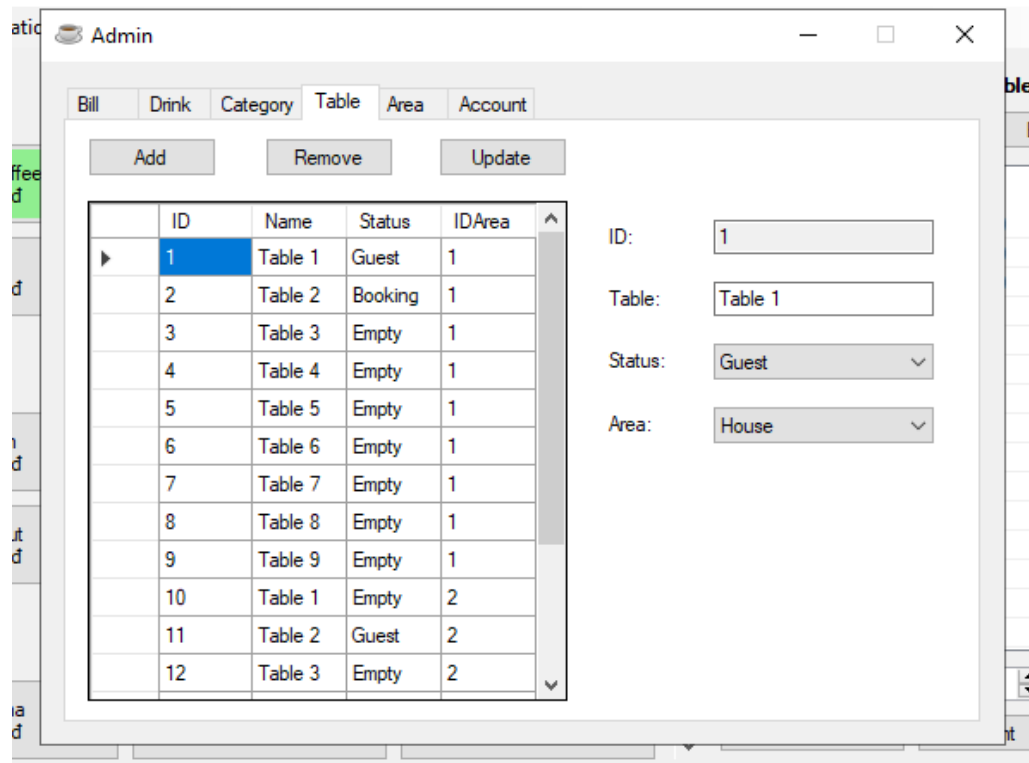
atic

ffee
đ

đ

n
đ

ut
đ

ıa
đ

Admin

Bill | Drink | Category | Table | Area | Account

Add Remove Update

| | ID | Name | Status | IDArea |
|---|---|---|---|---|
| ▸ | 1 | Table 1 | Guest | 1 |
| | 2 | Table 2 | Booking | 1 |
| | 3 | Table 3 | Empty | 1 |
| | 4 | Table 4 | Empty | 1 |
| | 5 | Table 5 | Empty | 1 |
| | 6 | Table 6 | Empty | 1 |
| | 7 | Table 7 | Empty | 1 |
| | 8 | Table 8 | Empty | 1 |
| | 9 | Table 9 | Empty | 1 |
| | 10 | Table 1 | Empty | 2 |
| | 11 | Table 2 | Guest | 2 |
| | 12 | Table 3 | Empty | 2 |

ID: 1

Table: Table 1

Status: Guest

Area: House

ble

nt